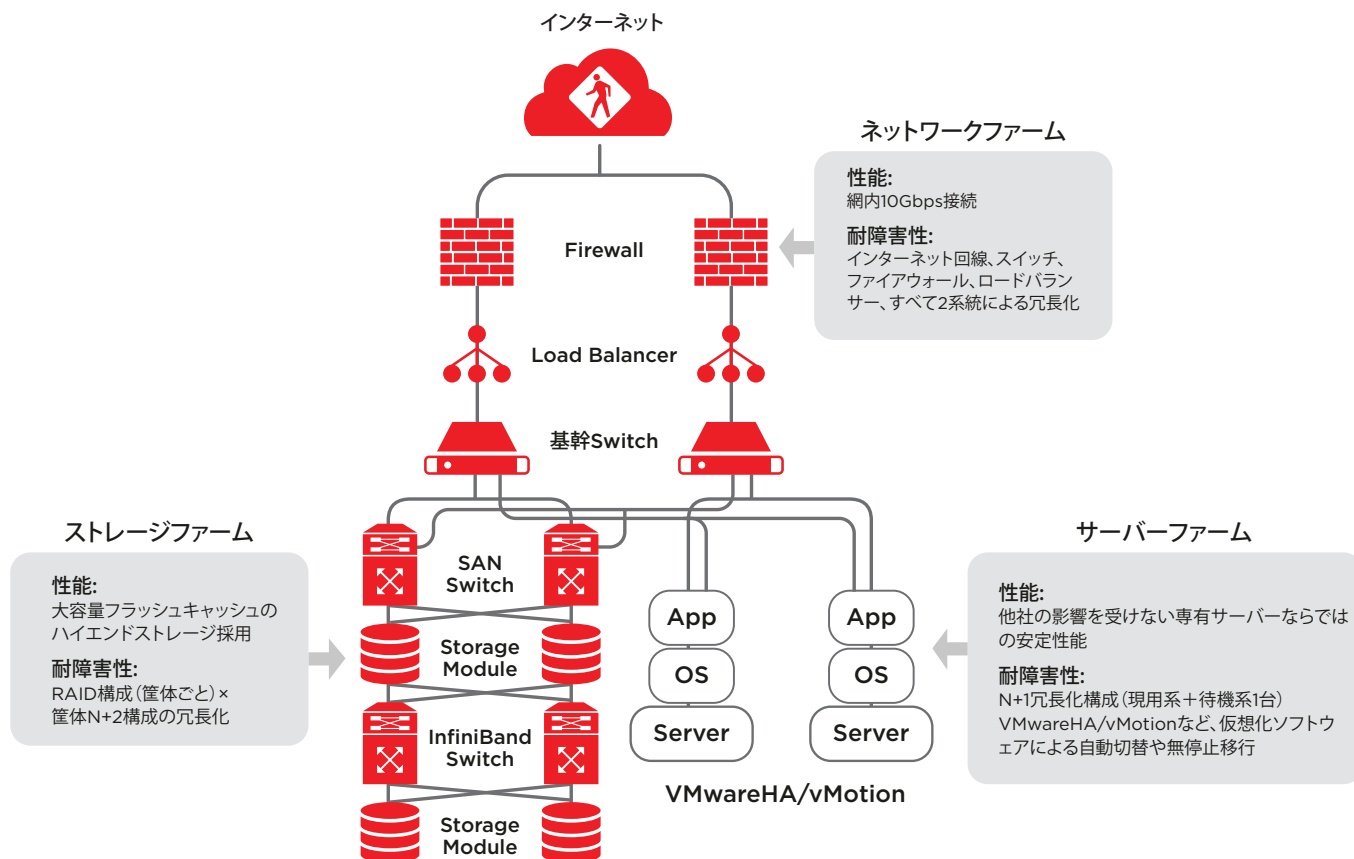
インターネット

ネットワークファーム

性能:
網内10Gbps接続

耐障害性:
インターネット回線、スイッチ、ファイアウォール、ロードバランサー、すべて2系統による冗長化

Firewall

Load Balancer

基幹Switch

ストレージファーム

性能:
大容量フラッシュキャッシュのハイエンドストレージ採用

耐障害性:
RAID構成(筐体ごと)×筐体N+2構成の冗長化

SAN Switch

Storage Module

InfiniBand Switch

Storage Module

App

OS

Server

App

OS

Server

VMwareHA/vMotion

サーバーファーム

性能:
他社の影響を受けない専有サーバーならではの安定性能

耐障害性:
N+1冗長化構成(現用系+待機系1台)
VMwareHA/vMotionなど、仮想化ソフトウェアによる自動切替や無停止移行